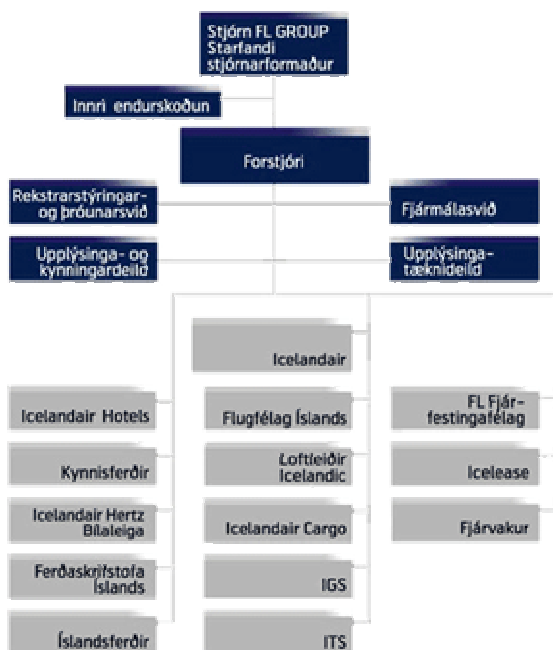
Stjórn FL GROUP
Starfandi stjórnarformaður

Innri endurskoðun

Forstjóri

Rekstrarstýringar- og þróunarsvið

Fjármálasvið

Upplýsinga- og kynningardeild

Upplýsingatæknideild

Icelandair

Icelandair Hotels

Flugfélag Íslands

FL Fjárfestingafélag

Kynnisferðir

Loftleiðir Icelandic

Icelease

Icelandair Hertz Bílaleiga

Icelandair Cargo

Fjárvakur

Ferðaskrifstofa Íslands

IGS

Íslandsferðir

ITS